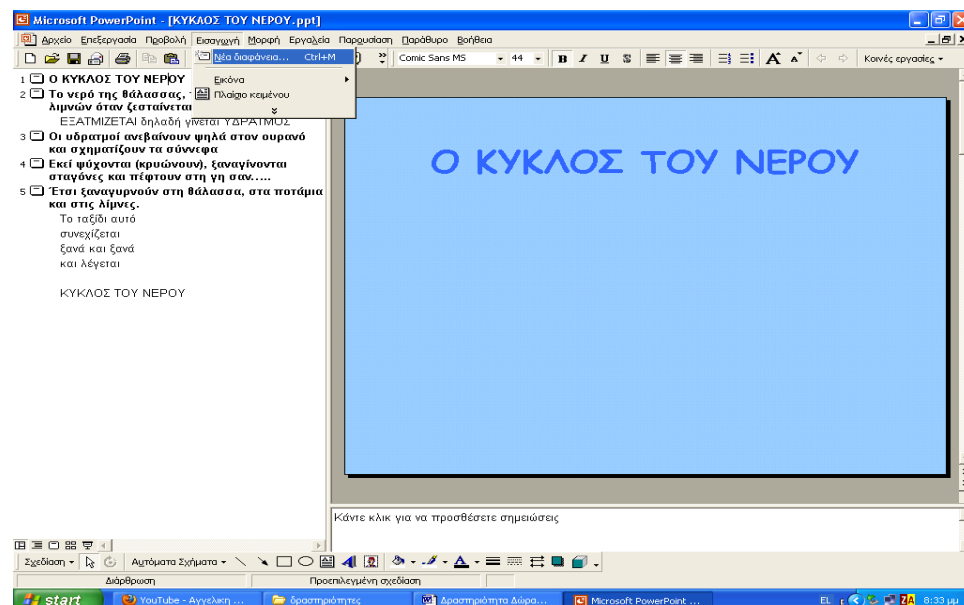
Microsoft PowerPoint - [ΚΥΚΛΟΣ ΤΟΥ ΝΕΡΟΥ.ppt]

Αρχείο Επεξεργασία Προβολή Εισαγωγή Μορφή Εργαλεία Παρουσίαση Παράθυρο Βοήθεια

Comic Sans MS 44 Κοινές εργασίες

Νέα διαφάνεια... Ctrl+M
Εικόνα
Πλαίσιο κειμένου

1 Ο ΚΥΚΛΟΣ ΤΟΥ ΝΕΡΟΥ
2 Το νερό της θάλασσας, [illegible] λιμνών όταν ζεσταίνεται
ΕΞΑΤΜΙΖΕΤΑΙ δηλαδή γίνεται ΥΔΡΑΤΜΟΣ
3 Οι υδρατμοί ανεβαίνουν ψηλά στον ουρανό και σχηματίζουν τα σύννεφα
4 Εκεί ψύχονται (κρυώνουν), ξαναγίνονται σταγόνες και πέφτουν στη γη σαν.....
5 Έτσι ξαναγυρνούν στη θάλασσα, στα ποτάμια και στις λίμνες.
Το ταξίδι αυτό
συνεχίζεται
ξανά και ξανά
και λέγεται

ΚΥΚΛΟΣ ΤΟΥ ΝΕΡΟΥ

Ο ΚΥΚΛΟΣ ΤΟΥ ΝΕΡΟΥ

Κάντε κλικ για να προσθέσετε σημειώσεις

Σχεδίαση Αυτόματα Σχήματα

Διάρθρωση Προεπιλεγμένη σχεδίαση

start YouTube - Αγγελική ... δραστηριότητες Δραστηριότητα Δώρα... Microsoft PowerPoint ... EL 8:33 μμ